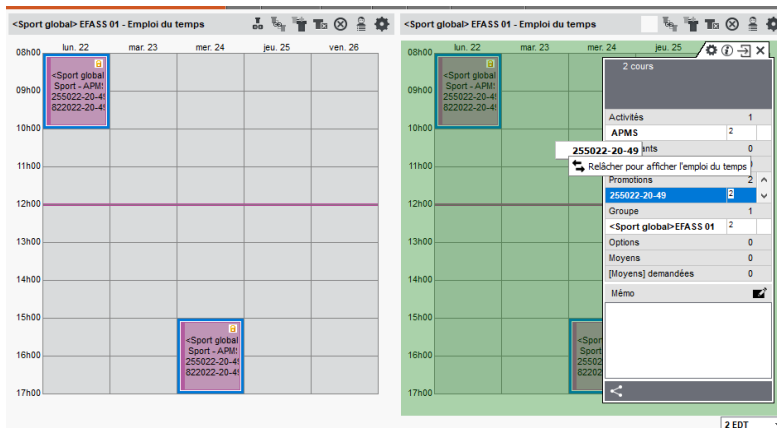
<Sport global> EFASS 01 - Emploi du temps

08h00
09h00
10h00
11h00
12h00
13h00
14h00
15h00
16h00
17h00

lun. 22
mar. 23
mer. 24
jeu. 25
ven. 26

<Sport global
Sport - APM!
255022-20-4!
822022-20-4!

<Sport global
Sport - APM!
255022-20-4!
822022-20-4!

<Sport global> EFASS 01 - Emploi du temps

08h00
09h00
10h00
11h00
12h00
13h00
14h00
15h00
16h00
17h00

lun. 22
mar. 23
mer. 24
jeu. 25

<Sport
Sport
255022
822022

<Spor
Sport
2550
8220

2 cours

| Activités | 1 |
|---|---|
| APMS | 2 |
| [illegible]ants | 0 |
| Promotions | 2 |
| 255022-20-49 | 2 |
| Groupe | 1 |
| <Sport global>EFASS 01 | 2 |
| Options | 0 |
| Moyens | 0 |
| [Moyens] demandées | 0 |

255022-20-49
Relâcher pour afficher l'emploi du temps

Mémo

2 EDT